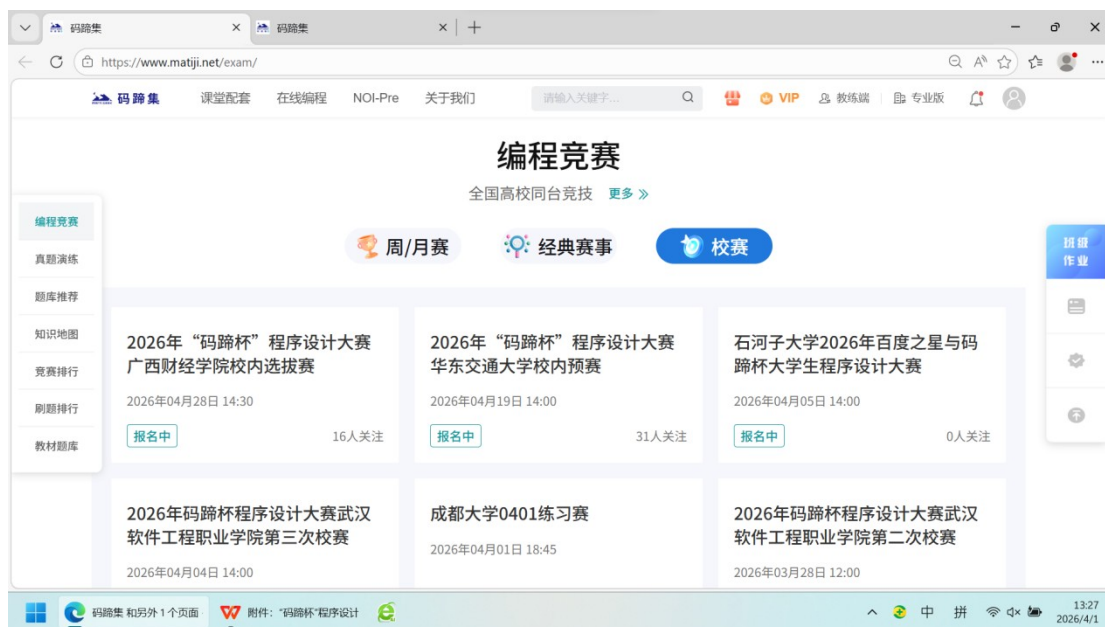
码蹄集 × 码蹄集 × +

https://www.matiji.net/exam/

码蹄集 课堂配套 在线编程 NOI-Pre 关于我们 请输入关键字... VIP 教练端 专业版

编程竞赛

全国高校同台竞技 更多 »

编程竞赛
真题演练
题库推荐
知识地图
竞赛排行
刷题排行
教材题库

周/月赛 经典赛事 校赛

班级作业

2026年“码蹄杯”程序设计大赛广西财经学院校内选拔赛
2026年04月28日 14:30
报名中 16人关注

2026年“码蹄杯”程序设计大赛华东交通大学校内预赛
2026年04月19日 14:00
报名中 31人关注

石河子大学2026年百度之星与码蹄杯大学生程序设计大赛
2026年04月05日 14:00
报名中 0人关注

2026年码蹄杯程序设计大赛武汉软件工程职业学院第三次校赛
2026年04月04日 14:00

成都大学0401练习赛
2026年04月01日 18:45

2026年码蹄杯程序设计大赛武汉软件工程职业学院第二次校赛
2026年03月28日 12:00

码蹄集 和另外 1 个页面 附件: “码蹄杯”程序设计 中 拼 13:27 2026/4/1